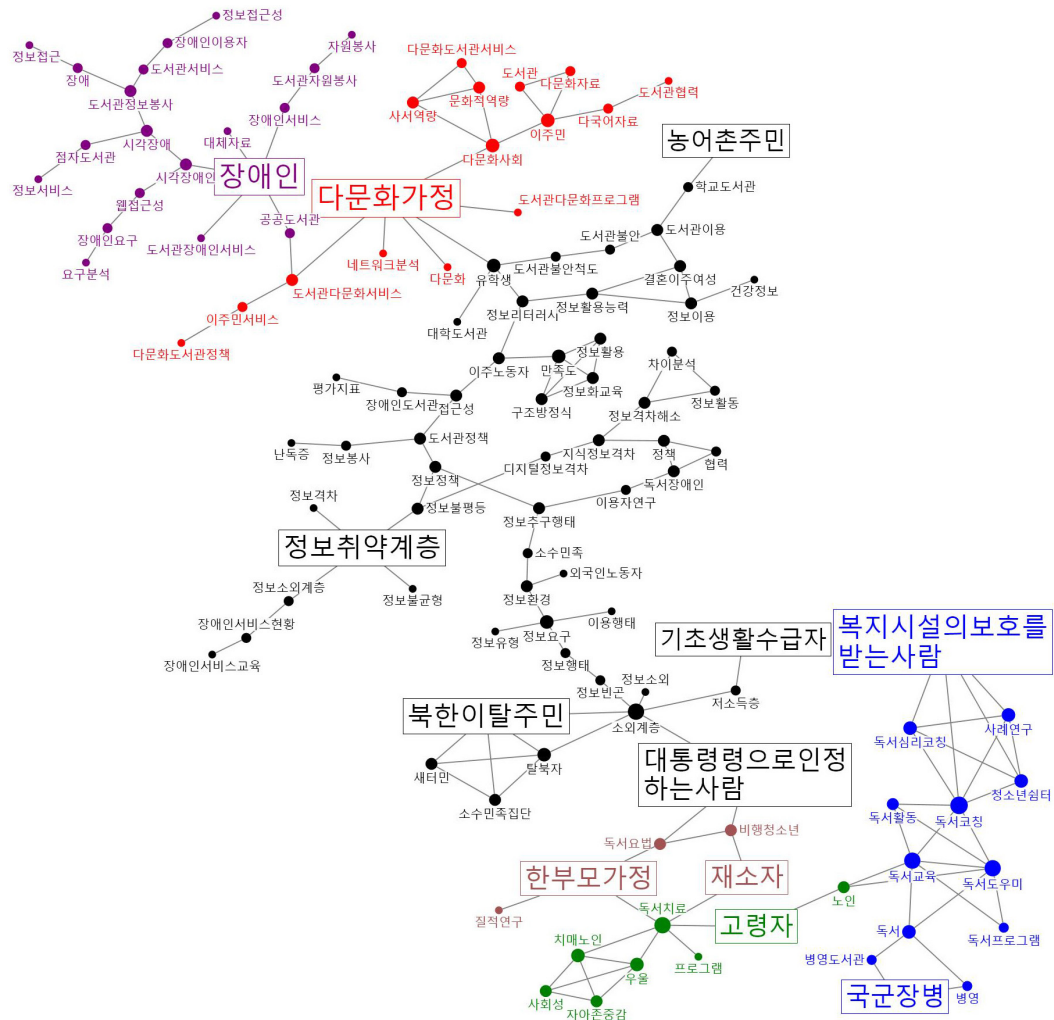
정보접근성
장애인이용자
정보접근
장애
도서관서비스
자원봉사
도서관자원봉사
도서관정보봉사
장애인서비스
대체자료
시각장애
점자도서관
시각장애인
장애인
정보서비스
웹접근성
장애인요구
요구분석
도서관장애인서비스
공공도서관
다문화도서관서비스
도서관
다문화자료
도서관협력
문화적역량
사서역량
이주민
다국어자료
다문화사회
다문화가정
도서관다문화프로그램
네트워크분석
다문화
도서관다문화서비스
이주민서비스
다문화도서관정책
농어촌주민
학교도서관
도서관이용
도서관불안
도서관불안척도
유학생
결혼이주여성
건강정보
정보활용능력
정보이용
대학도서관
정보리터러시
정보활용
이주노동자
만족도
정보화교육
구조방정식
차이분석
정보활동
평가지표
장애인도서관접근성
정보격차해소
도서관정책
난독증
정보봉사
지식정보격차
정책
협력
디지털정보격차
정보정책
독서장애인
이용자연구
정보불평등
정보격차
정보추구행태
정보취약계층
소수민족
외국인노동자
정보소외계층
정보불균형
정보환경
장애인서비스현황
이용행태
정보유형
정보요구
장애인서비스교육
기초생활수급자
복지시설의보호를 받는사람
정보행태
정보소외
정보빈곤
저소득층
북한이탈주민
소외계층
사례연구
독서심리코칭
새터민
탈북자
대통령령으로인정 하는사람
청소년쉼터
소수민족집단
독서활동
독서코칭
독서요법
비행청소년
독서교육
독서도우미
한부모가정
재소자
노인
질적연구
독서치료
고령자
독서
독서프로그램
치매노인
병영도서관
우울
프로그램
사회성
자아존중감
국군장병
병영